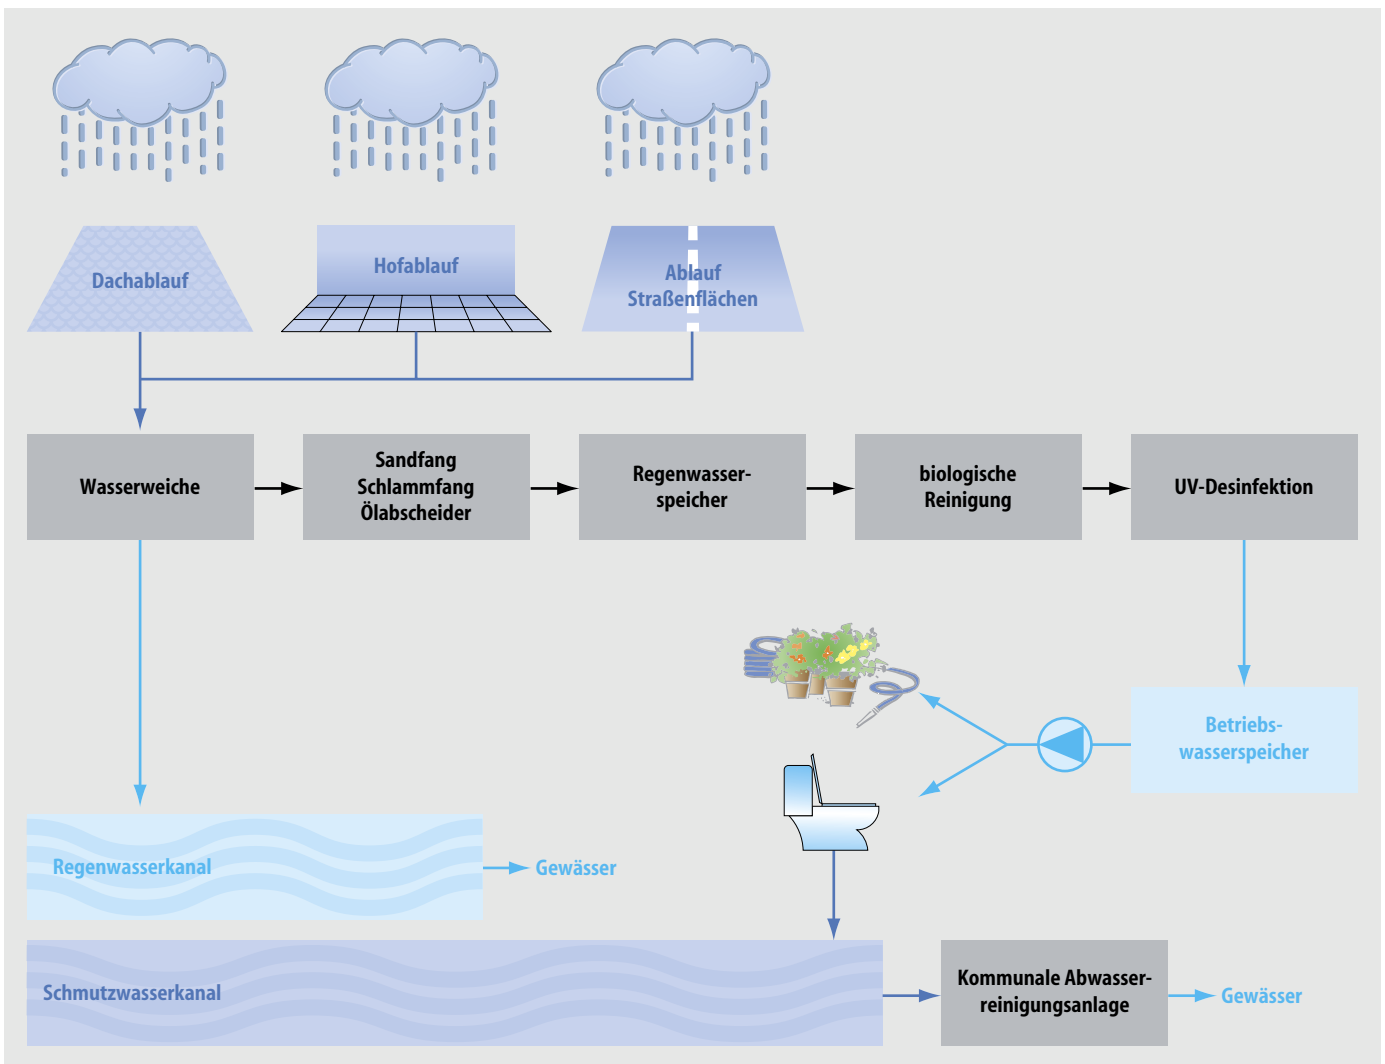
Dachablauf

Hofablauf

Ablauf Straßenflächen

Wasserweiche

Sandfang Schlammfang Ölabscheider

Regenwasserspeicher

biologische Reinigung

UV-Desinfektion

Betriebswasserspeicher

Regenwasserkanal

Gewässer

Schmutzwasserkanal

Kommunale Abwasserreinigungsanlage

Gewässer